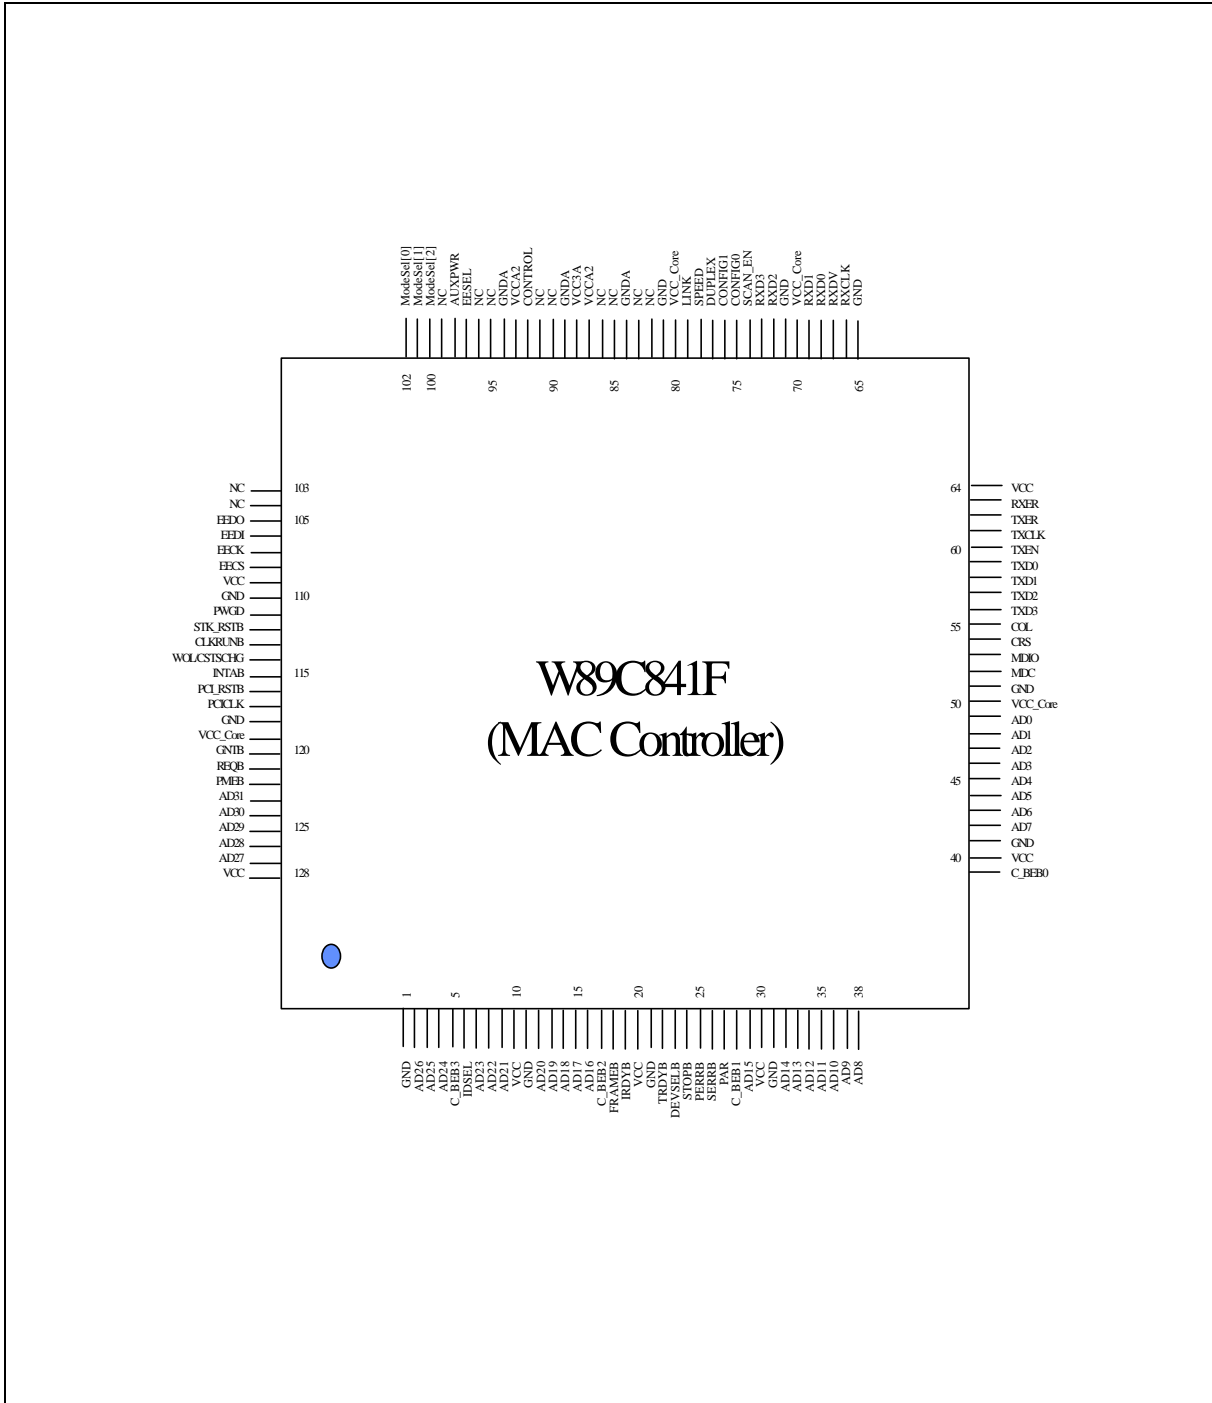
ModeSel[0]
ModeSel[1]
ModeSel[2]
NC
AUXPWR
EESEL
NC
NC
GNDA
VCCA2
CONTROL
NC
NC
GNDA
VCC3A
VCCA2
NC
NC
GNDA
NC
NC
GND
VCC_Core
LINK
SPEED
DUPLEX
CONFIG1
CONFIG0
SCAN_EN
RXD3
RXD2
GND
VCC_Core
RXD1
RXD0
RXDV
RXCLK
GND

102
100
95
90
85
80
75
70
65

NC 103
NC
EEDO 105
EEDI
EECK
EECS
VCC
GND 110
PWGD
STK_RSTB
CLKRUNB
WOLCSTSCHG
INTAB 115
PCI_RSTB
PCICLK
GND
VCC_Core
GNTB 120
REQB
PMEB
AD31
AD30
AD29 125
AD28
AD27
VCC 128

64 VCC
RXER
TXER
TXCLK
60 TXEN
TXD0
TXD1
TXD2
TXD3
55 COL
CRS
MDIO
MDC
GND
50 VCC_Core
AD0
AD1
AD2
AD3
45 AD4
AD5
AD6
AD7
GND
40 VCC
C_BEB0

W89C841F
(MAC Controller)

1
5
10
15
20
25
30
35
38

GND
AD26
AD25
AD24
C_BEB3
IDSEL
AD23
AD22
AD21
VCC
GND
AD20
AD19
AD18
AD17
AD16
C_BEB2
FRAMEB
IRDYB
VCC
GND
TRDYB
DEVSELB
STOPB
PERRB
SERRB
PAR
C_BEB1
AD15
VCC
GND
AD14
AD13
AD12
AD11
AD10
AD9
AD8